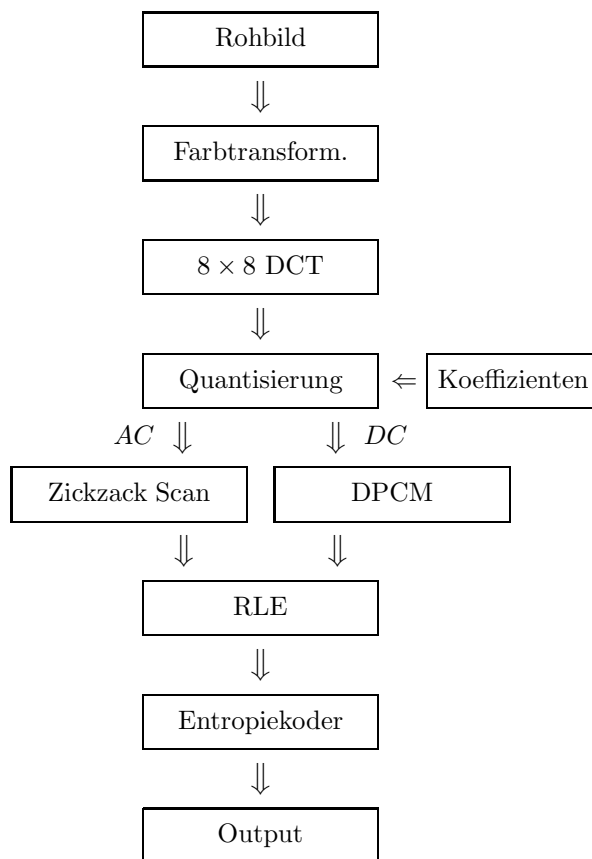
Rohbild

$\Downarrow$

Farbtransform.

$\Downarrow$

$8 \times 8$ DCT

$\Downarrow$

Quantisierung $\Leftarrow$ Koeffizienten

$AC$ $\Downarrow$ $\Downarrow$ $DC$

Zickzack Scan

DPCM

$\Downarrow$ $\Downarrow$

RLE

$\Downarrow$

Entropiekoder

$\Downarrow$

Output